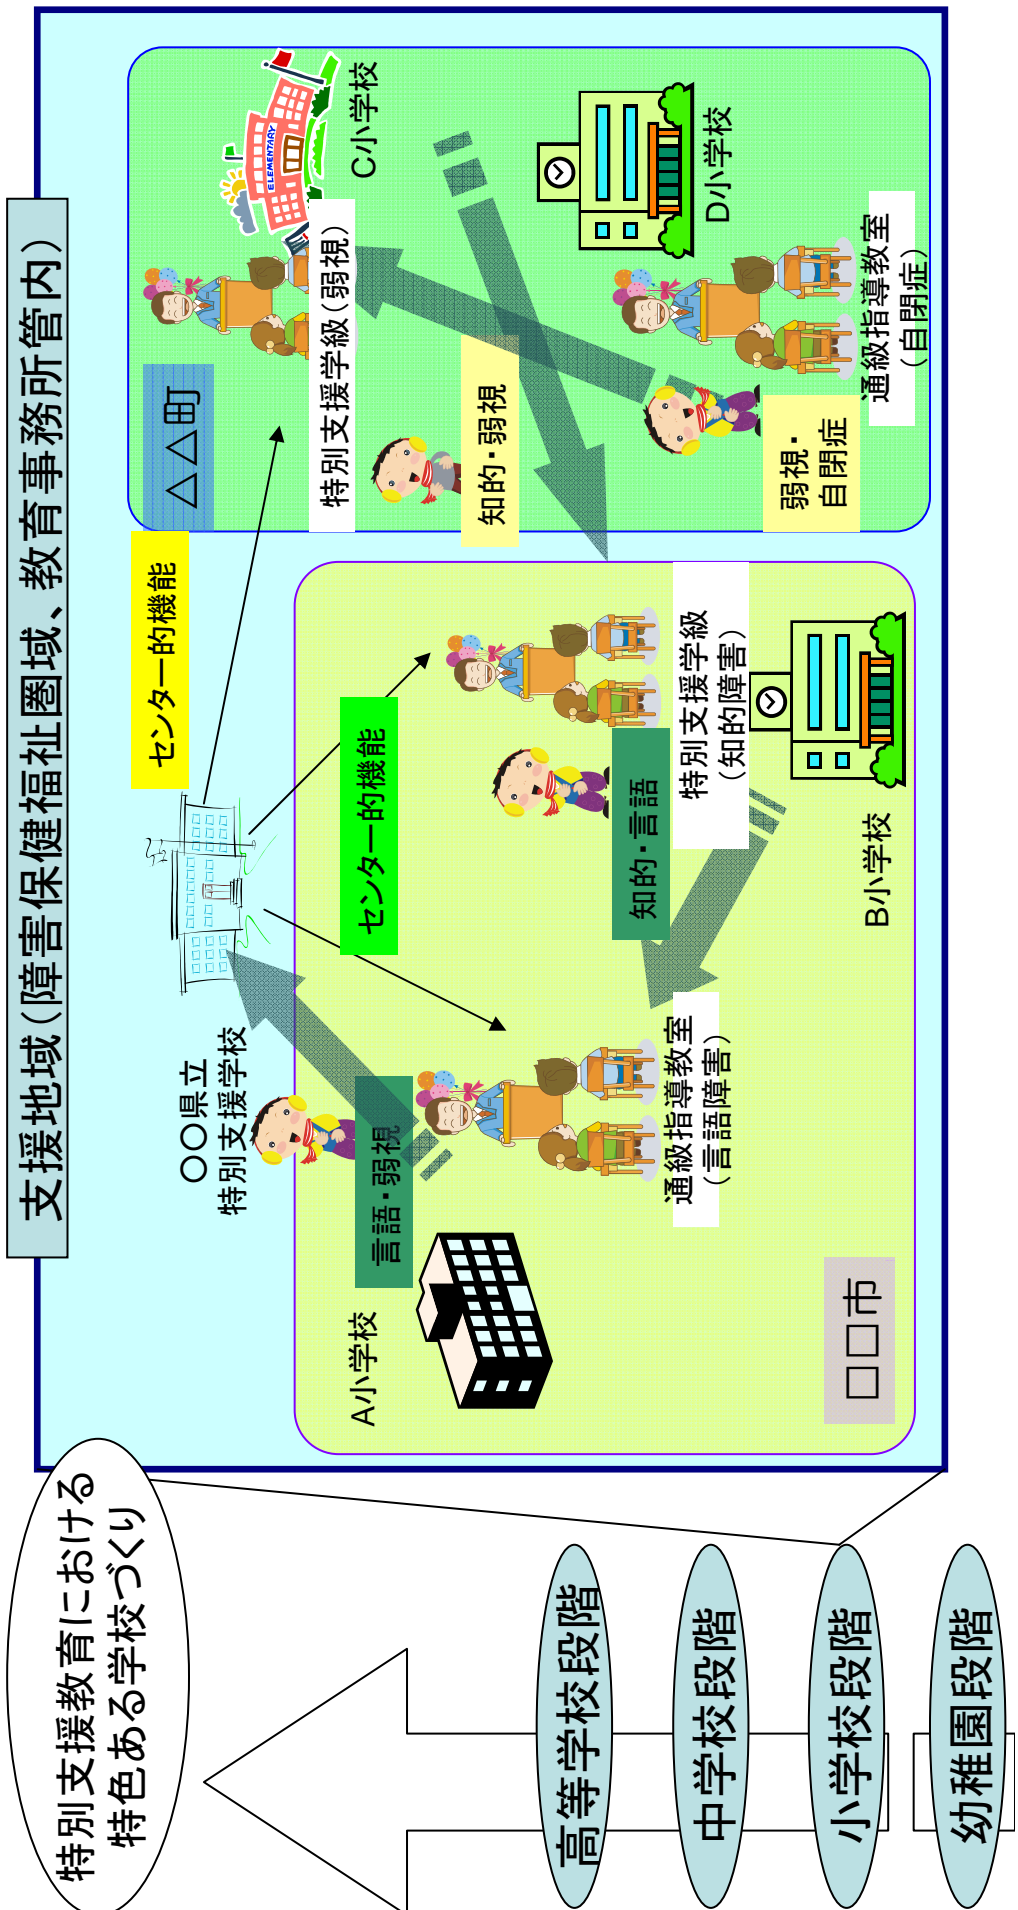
支援地域（障害保健福祉圏域、教育事務所管内）

C小学校
D小学校
△△町
特別支援学級（弱視）
知的・弱視
通級指導教室（自閉症）
弱視・自閉症
センター的機能
○○県立特別支援学校
センター的機能
特別支援学級（知的障害）
知的・言語
B小学校
言語・弱視
通級指導教室（言語障害）
A小学校
□□市

特別支援教育における特色ある学校づくり
高等学校段階
中学校段階
小学校段階
幼稚園段階